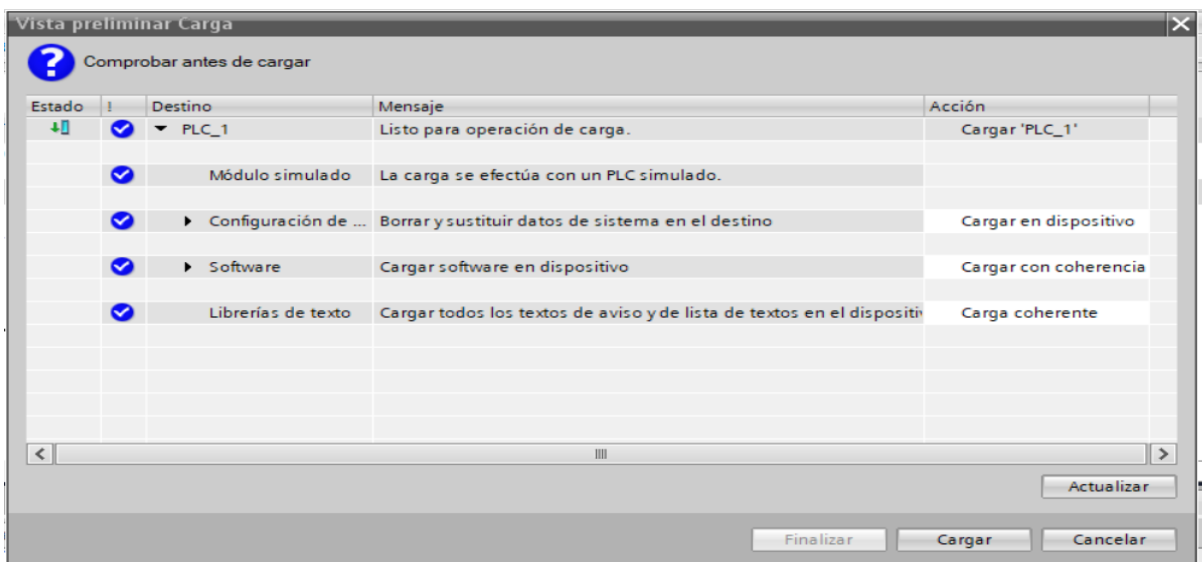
Vista preliminar Carga

Comprobar antes de cargar

| Estado | ! | Destino | Mensaje | Acción |
|---|---|---|---|---|
| | | PLC_1 | Listo para operación de carga. | Cargar 'PLC_1' |
| | | Módulo simulado | La carga se efectúa con un PLC simulado. | |
| | | Configuración de ... | Borrar y sustituir datos de sistema en el destino | Cargar en dispositivo |
| | | Software | Cargar software en dispositivo | Cargar con coherencia |
| | | Librerías de texto | Cargar todos los textos de aviso y de lista de textos en el dispositiv | Carga coherente |

Actualizar

Finalizar Cargar Cancelar